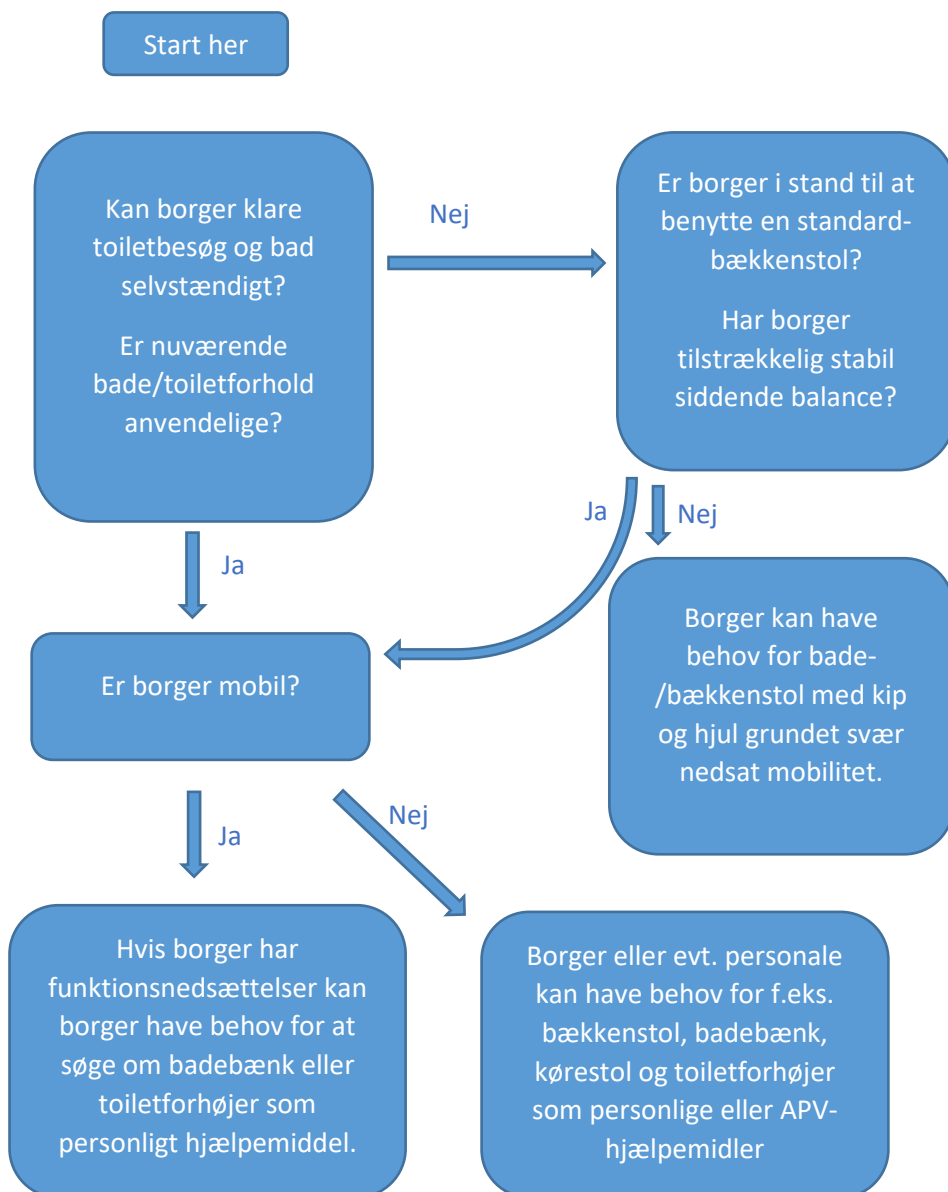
Start her

Kan borger klare toiletbesøg og bad selvstændigt?

Er nuværende bade/toiletforhold anvendelige?

Nej

Er borger i stand til at benytte en standard-bækkenstol?

Har borger tilstrækkelig stabil siddende balance?

Ja

Nej

Ja

Er borger mobil?

Borger kan have behov for bade-/bækkenstol med kip og hjul grundet svær nedsat mobilitet.

Ja

Nej

Hvis borger har funktionsnedsættelser kan borger have behov for at søge om badebænk eller toiletforhøjer som personligt hjælpemiddel.

Borger eller evt. personale kan have behov for f.eks. bækkenstol, badebænk, kørestol og toiletforhøjer som personlige eller APV-hjælpemidler